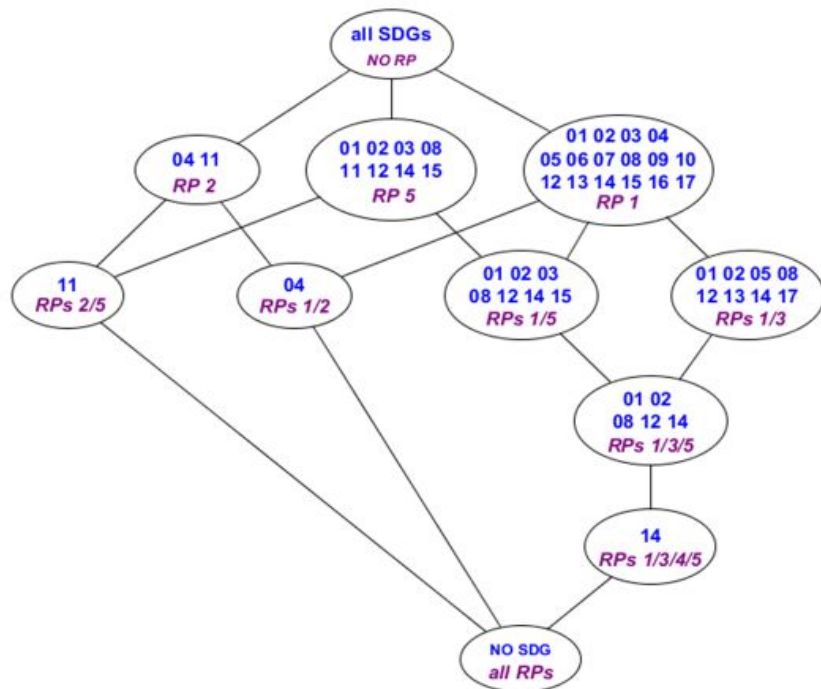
all SDGs
NO RP

04 11
RP 2

01 02 03 08
11 12 14 15
RP 5

01 02 03 04
05 06 07 08 09 10
12 13 14 15 16 17
RP 1

11
RPs 2/5

04
RPs 1/2

01 02 03
08 12 14 15
RPs 1/5

01 02 05 08
12 13 14 17
RPs 1/3

01 02
08 12 14
RPs 1/3/5

14
RPs 1/3/4/5

NO SDG
all RPs